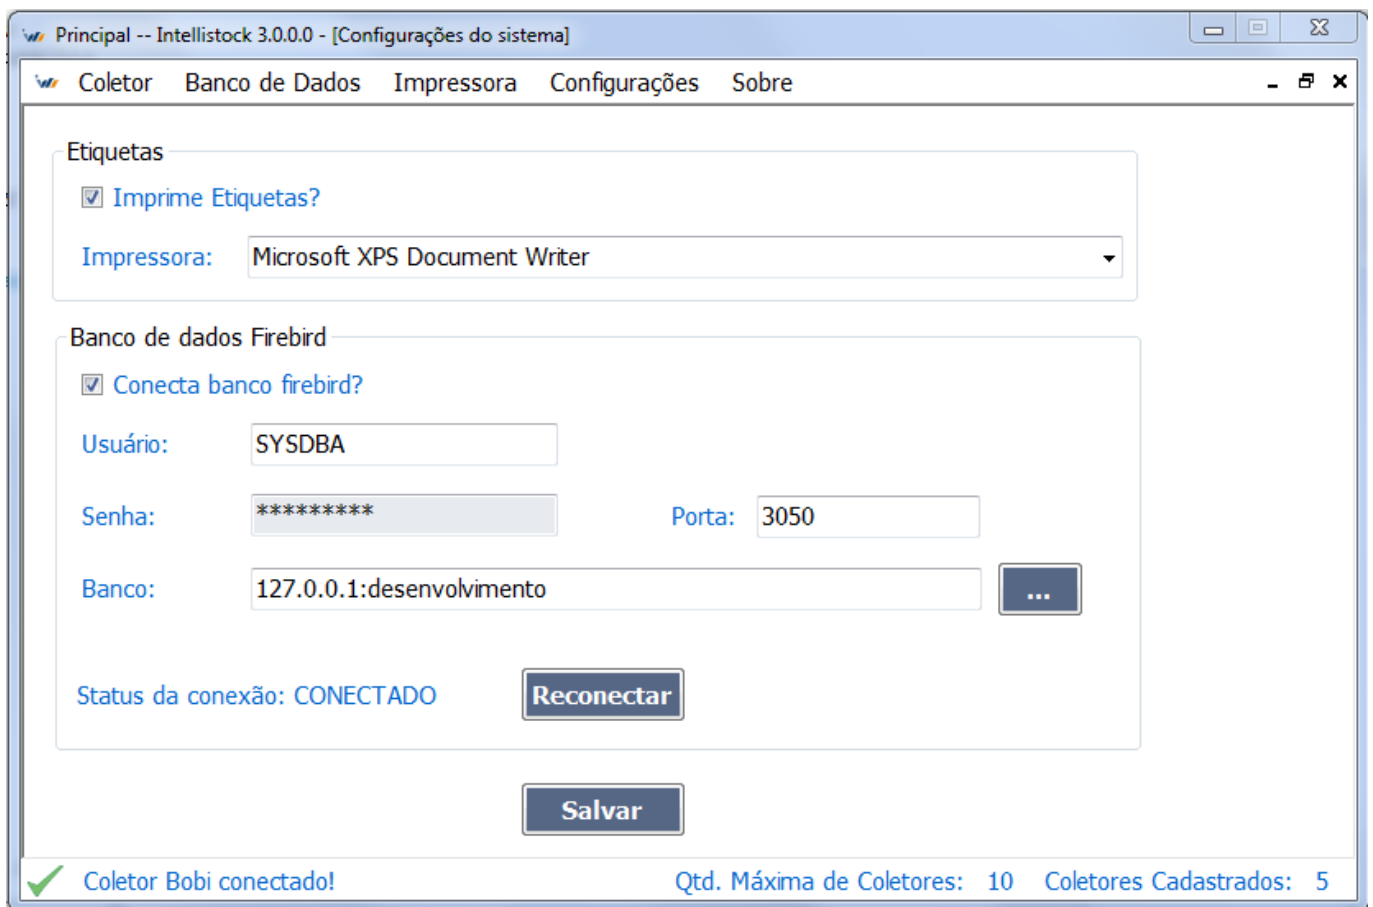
Principal -- Intellistock 3.0.0.0 - [Configurações do sistema]

Coletor Banco de Dados Impressora Configurações Sobre

Etiquetas

Imprime Etiquetas?

Impressora: Microsoft XPS Document Writer

Banco de dados Firebird

Conecta banco firebird?

Usuário: SYSDBA

Senha: *********

Porta: 3050

Banco: 127.0.0.1:desenvolvimento

...

Status da conexão: CONECTADO

Reconectar

Salvar

Coletor Bobi conectado!

Qtd. Máxima de Coletores: 10

Coletores Cadastrados: 5